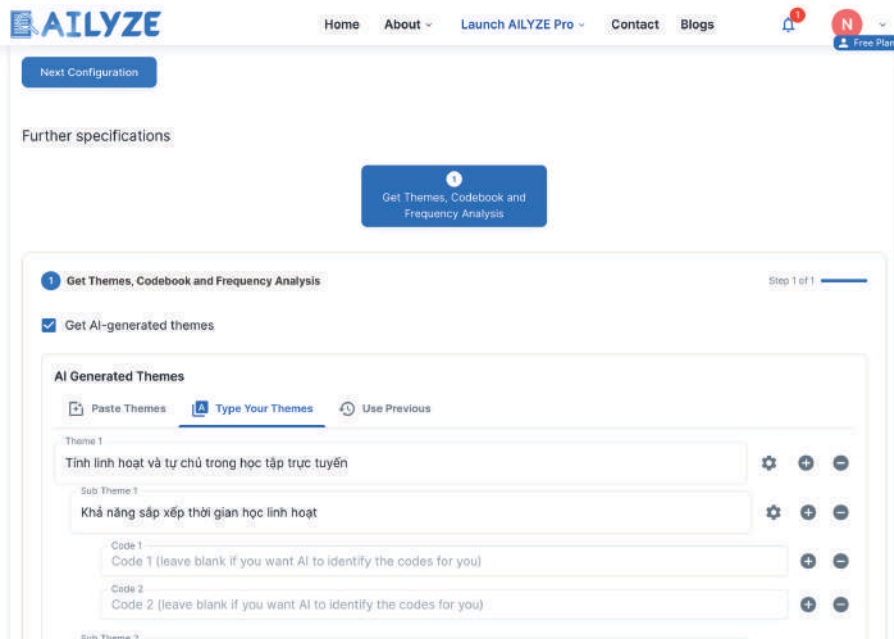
AILYZE

Home About Launch AILYZE Pro Contact Blogs 1 N Free Plan

Next Configuration

Further specifications

1
Get Themes, Codebook and Frequency Analysis

1 Get Themes, Codebook and Frequency Analysis

Step 1 of 1

Get AI-generated themes

AI Generated Themes

Paste Themes Type Your Themes Use Previous

Theme 1
Tính linh hoạt và tự chủ trong học tập trực tuyến

Sub Theme 1
Khả năng sắp xếp thời gian học linh hoạt

Code 1
Code 1 (leave blank if you want AI to identify the codes for you)

Code 2
Code 2 (leave blank if you want AI to identify the codes for you)

Sub Theme 2